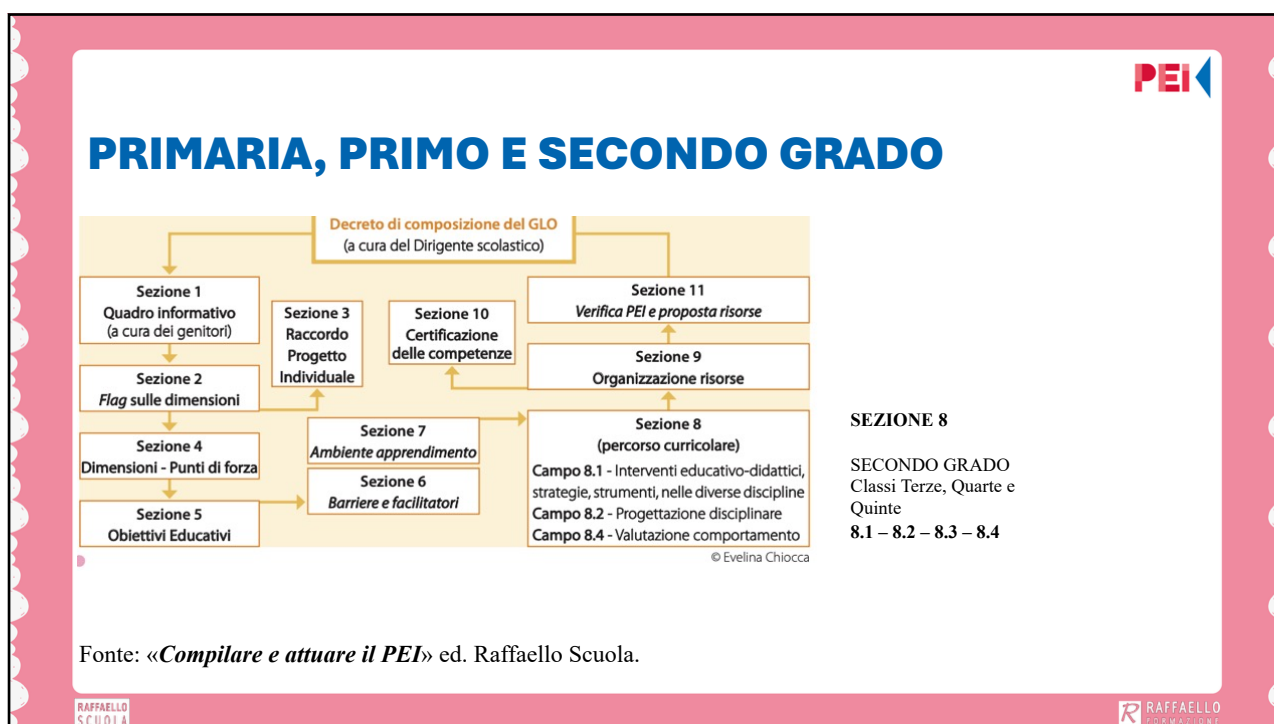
PEI

PRIMARIA, PRIMO E SECONDO GRADO

Decreto di composizione del GLO
(a cura del Dirigente scolastico)

Sezione 1
Quadro informativo
(a cura dei genitori)

Sezione 2
*Flag* sulle dimensioni

Sezione 4
Dimensioni - Punti di forza

Sezione 5
Obiettivi Educativi

Sezione 3
Raccordo
Progetto
Individuale

Sezione 7
*Ambiente apprendimento*

Sezione 6
*Barriere e facilitatori*

Sezione 10
Certificazione
delle competenze

Sezione 11
*Verifica PEI e proposta risorse*

Sezione 9
Organizzazione risorse

Sezione 8
(percorso curricolare)
**Campo 8.1** - Interventi educativo-didattici, strategie, strumenti, nelle diverse discipline
**Campo 8.2** - Progettazione disciplinare
**Campo 8.4** - Valutazione comportamento

© Evelina Chiocca

**SEZIONE 8**

SECONDO GRADO
Classi Terze, Quarte e Quinte
**8.1 – 8.2 – 8.3 – 8.4**

Fonte: «***Compilare e attuare il PEI***» ed. Raffaello Scuola.

RAFFAELLO SCUOLA

RAFFAELLO FORMAZIONE